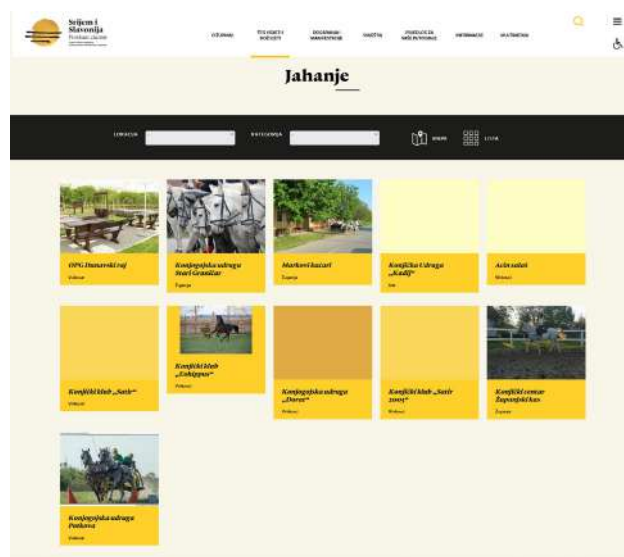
Srijem i Slavonija

OTKRIVANJE | TVOJ MJESTO I DOŽIVLJAJ | DOGAĐANJA I MANIFESTACIJE | KUŠAONICA | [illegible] | INFORMACIJE | KONTAKT

Jahanje

LOKACIJA | KATEGORIJA | KARTA | LISTA

OPG Dunavski raj
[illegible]

Konjogojska udruga Stari Graničar
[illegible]

Markovi kočari
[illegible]

Konjička Udruga „Kadif"
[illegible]

Acin salaš
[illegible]

Konjički klub „Satir"

Konjički klub „Eohippus"
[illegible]

Konjogojska udruga „Dorat"
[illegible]

Konjički klub „Satir 2005"
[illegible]

Konjički centar Županjski kas
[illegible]

Konjogojska udruga Posavac
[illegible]